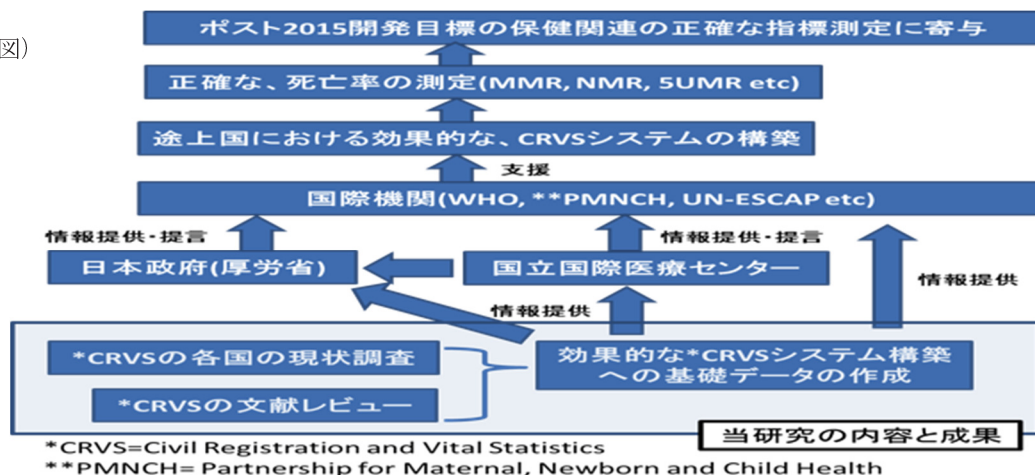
図）

ポスト2015開発目標の保健関連の正確な指標測定に寄与

正確な、死亡率の測定(MMR, NMR, 5UMR etc)

途上国における効果的な、CRVSシステムの構築

支援

国際機関(WHO, **PMNCH, UN-ESCAP etc)

情報提供・提言

情報提供・提言

日本政府(厚労省)

国立国際医療センター

情報提供

情報提供

*CRVSの各国の現状調査

*CRVSの文献レビュー

効果的な*CRVSシステム構築への基礎データの作成

当研究の内容と成果

*CRVS=Civil Registration and Vital Statistics
**PMNCH= Partnership for Maternal, Newborn and Child Health